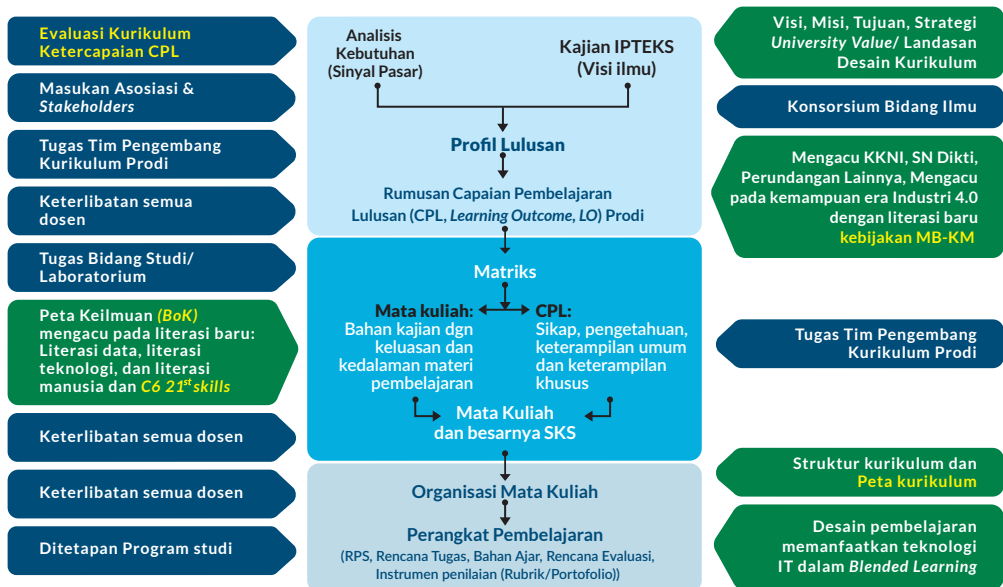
Evaluasi Kurikulum Ketercapaian CPL

Masukan Asosiasi & *Stakeholders*

Tugas Tim Pengembang Kurikulum Prodi

Keterlibatan semua dosen

Tugas Bidang Studi/ Laboratorium

Peta Keilmuan *(BoK)* mengacu pada literasi baru: Literasi data, literasi teknologi, dan literasi manusia dan *C6 $21^{st}$ skills*

Keterlibatan semua dosen

Keterlibatan semua dosen

Ditetapan Program studi

Analisis Kebutuhan (Sinyal Pasar)

Kajian IPTEKS (Visi ilmu)

Profil Lulusan

Rumusan Capaian Pembelajaran Lulusan (CPL, *Learning Outcome, LO*) Prodi

Matriks

Mata kuliah: Bahan kajian dgn keluasan dan kedalaman materi pembelajaran

CPL: Sikap, pengetahuan, keterampilan umum dan keterampilan khusus

Mata Kuliah dan besarnya SKS

Organisasi Mata Kuliah

Perangkat Pembelajaran

(RPS, Rencana Tugas, Bahan Ajar, Rencana Evaluasi, Instrumen penilaian (Rubrik/Portofolio))

Visi, Misi, Tujuan, Strategi *University Value*/ Landasan Desain Kurikulum

Konsorsium Bidang Ilmu

Mengacu KKNI, SN Dikti, Perundangan Lainnya, Mengacu pada kemampuan era Industri 4.0 dengan literasi baru kebijakan MB-KM

Tugas Tim Pengembang Kurikulum Prodi

Struktur kurikulum dan Peta kurikulum

Desain pembelajaran memanfaatkan teknologi IT dalam *Blended Learning*